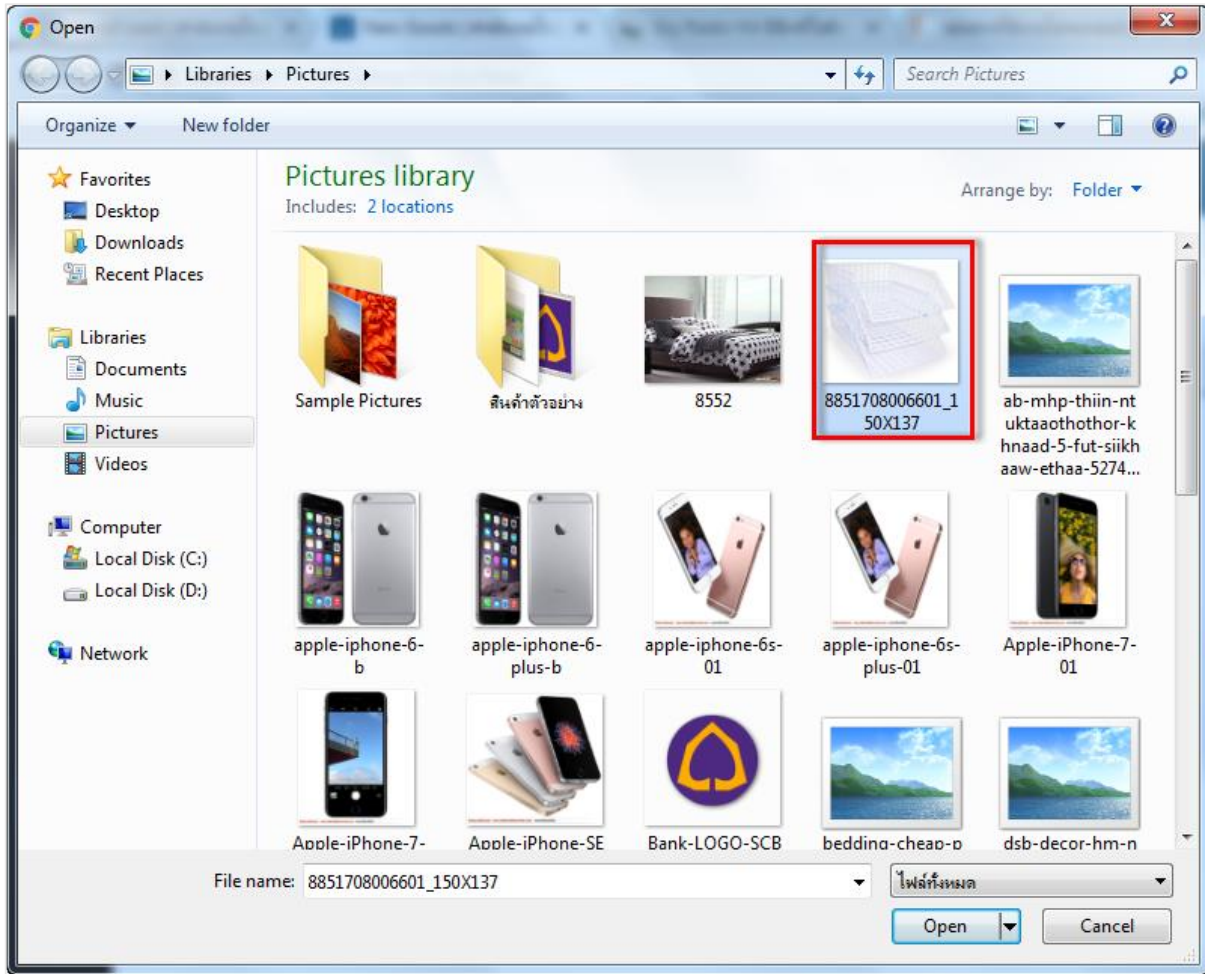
Open

Libraries ▸ Pictures ▸

Search Pictures

Organize ▾
New folder

Favorites
Desktop
Downloads
Recent Places

Libraries
Documents
Music
Pictures
Videos

Computer
Local Disk (C:)
Local Disk (D:)

Network

Pictures library
Includes: 2 locations

Arrange by: Folder ▾

Sample Pictures
สินค้าตัวอย่าง
8552
8851708006601_150X137
ab-mhp-thiin-ntuktaaothothor-khnaad-5-fut-siikhaaw-ethaa-5274...
apple-iphone-6-b
apple-iphone-6-plus-b
apple-iphone-6s-01
apple-iphone-6s-plus-01
Apple-iPhone-7-01
Apple-iPhone-7-
Apple-iPhone-SE
Bank-LOGO-SCB
bedding-cheap-p
dsb-decor-hm-n

File name: 8851708006601_150X137
ไฟล์ทั้งหมด

Open
Cancel